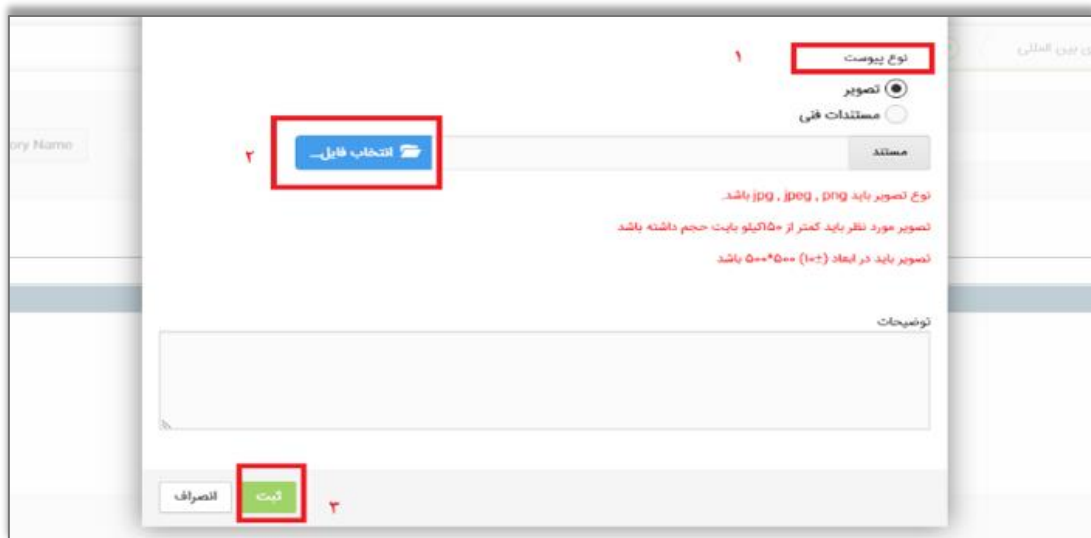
ین بین المللی

ory Name

۱
نوع پیوست
تصویر
مستندات فنی

۲
مستند
انتخاب فایل...

نوع تصویر باید jpg , jpeg , png باشد.

تصویر مورد نظر باید کمتر از ۱۵۰کیلو بایت حجم داشته باشد

تصویر باید در ابعاد (۱۰±) ۵۰۰*۵۰۰ باشد

توضیحات

ثبت
انصراف
۳